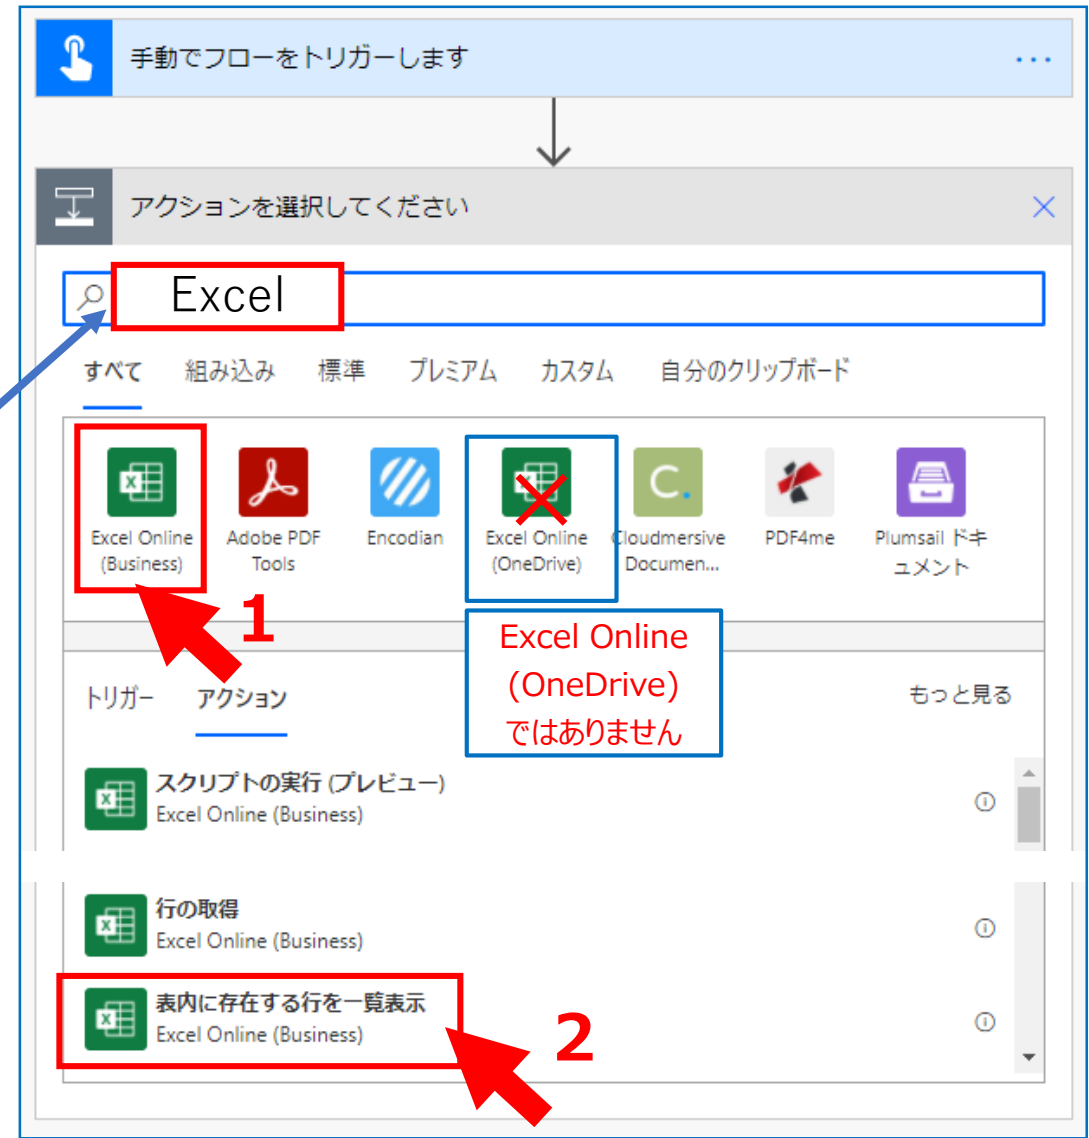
手動でフローをトリガーします ···

アクションを選択してください

Excel

すべて 組み込み 標準 プレミアム カスタム 自分のクリップボード

Excel Online (Business)
Adobe PDF Tools
Encodian
Excel Online (OneDrive)
Cloudmersive Documen...
PDF4me
Plumsail ドキュメント

1

Excel Online (OneDrive) ではありません

トリガー アクション もっと見る

スクリプトの実行 (プレビュー)
Excel Online (Business)

行の取得
Excel Online (Business)

表内に存在する行を一覧表示
Excel Online (Business)

2